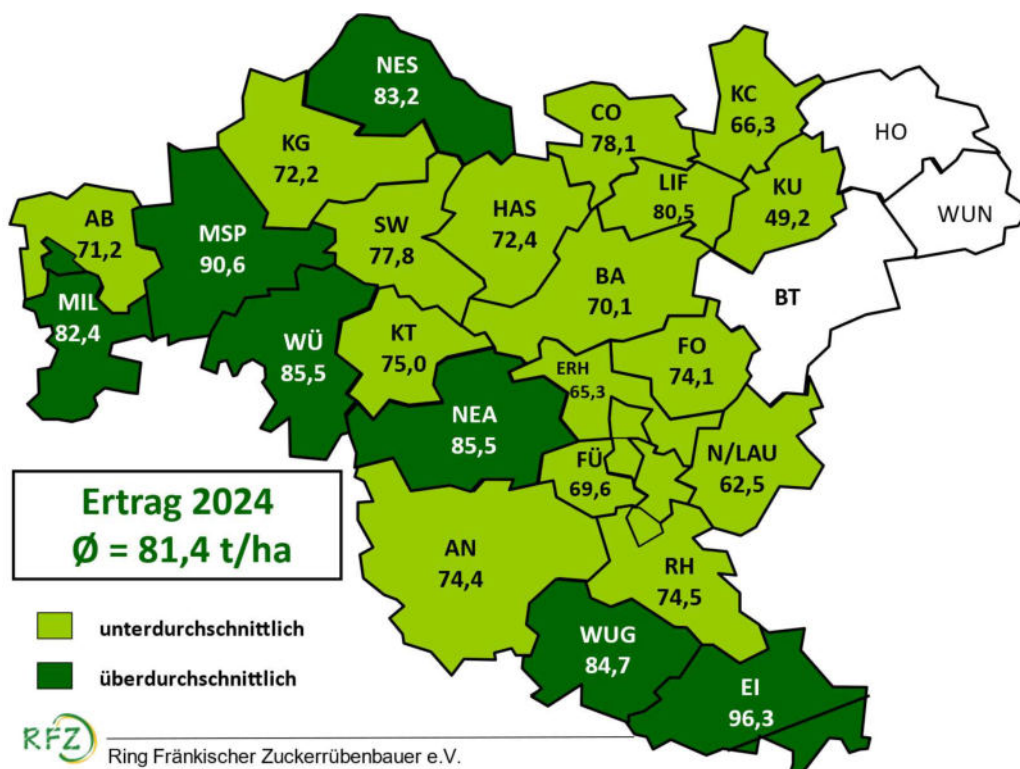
NES
83,2

KG
72,2

CO
78,1

KC
66,3

HO

AB
71,2

MSP
90,6

SW
77,8

HAS
72,4

LIF
80,5

KU
49,2

WUN

MIL
82,4

BA
70,1

BT

WÜ
85,5

KT
75,0

FO
74,1

ERH
65,3

NEA
85,5

FÜ
69,6

N/LAU
62,5

Ertrag 2024
Ø = 81,4 t/ha

AN
74,4

RH
74,5

unterdurchschnittlich

WUG
84,7

überdurchschnittlich

EI
96,3

RFZ

Ring Fränkischer Zuckerrübenbauer e.V.